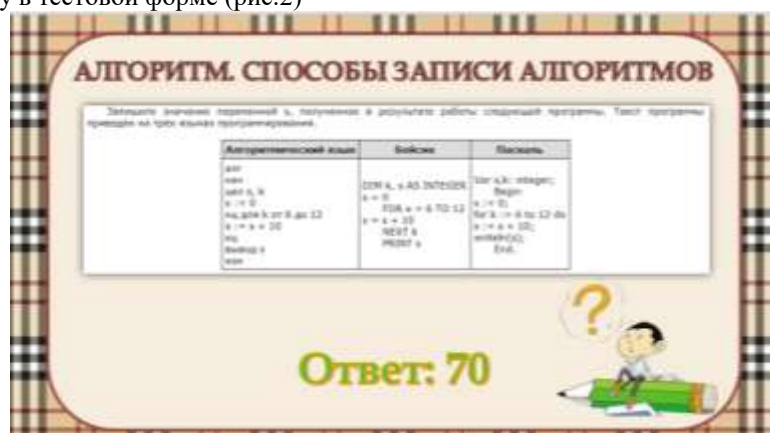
у в тестовой форме (рис.2)

АЛГОРИТМ. СПОСОБЫ ЗАПИСИ АЛГОРИТМОВ

Запишите значение переменной s, полученное в результате работы следующей программы. Текст программы приведён на трёх языках программирования.

| Алгоритмический язык | Бейсик | Паскаль |
|---|---|---|
| алг нач цел s, k s := 0 нц для k от 6 до 12 s := s + 10 кц вывод s кон | DIM k, s AS INTEGER s = 0 FOR k = 6 TO 12 s = s + 10 NEXT k PRINT s | Var s,k: integer; Begin s := 0; for k := 6 to 12 do s := s + 10; writeln(s); End. |

Ответ: 70